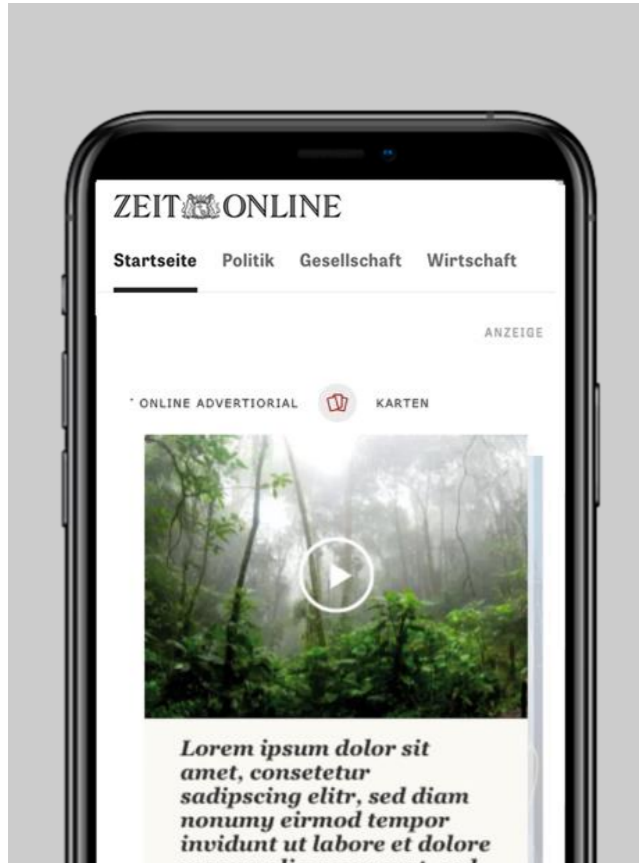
ZEIT ONLINE

Startseite Politik Gesellschaft Wirtschaft

ANZEIGE

' ONLINE ADVERTIORIAL KARTEN

Lorem ipsum dolor sit amet, consetetur sadipscing elitr, sed diam nonumy eirmod tempor invidunt ut labore et dolore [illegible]